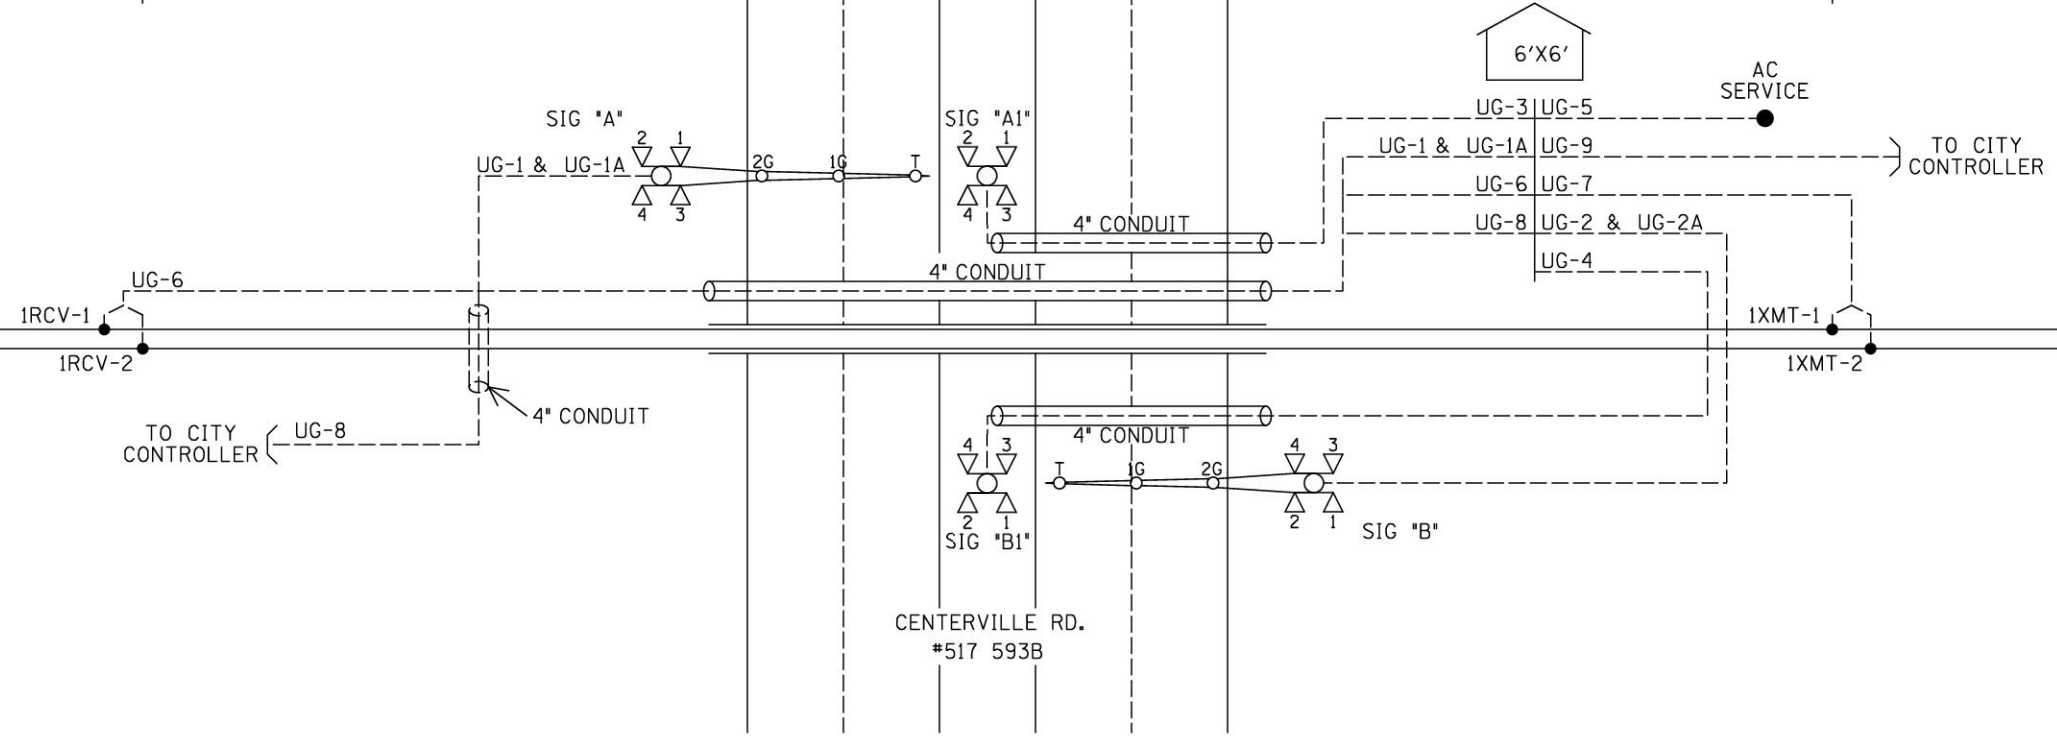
6'X6'

AC SERVICE

UG-3 UG-5

UG-1 & UG-1A UG-9

TO CITY CONTROLLER

UG-6 UG-7

UG-8 UG-2 & UG-2A

UG-4

SIG "A"

2 1

UG-1 & UG-1A

2G 1G T

4 3

SIG "A1"

2 1

4 3

4" CONDUIT

4" CONDUIT

UG-6

1RCV-1

1RCV-2

1XMT-1

1XMT-2

4" CONDUIT

TO CITY CONTROLLER

UG-8

4" CONDUIT

4 3

T 1G 2G

4 3

2 1

SIG "B1"

2 1

SIG "B"

CENTERVILLE RD.
#517 593B